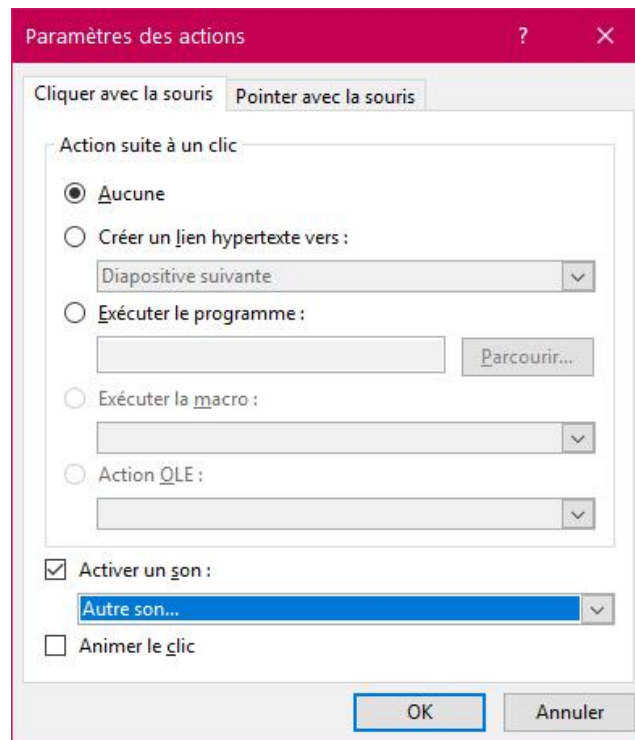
Paramètres des actions ? ×

Cliquer avec la souris | Pointer avec la souris

Action suite à un clic

Aucune

Créer un lien hypertexte vers :

Diapositive suivante

Exécuter le programme :

Parcourir...

Exécuter la macro :

Action OLE :

Activer un son :

Autre son...

Animer le clic

OK

Annuler